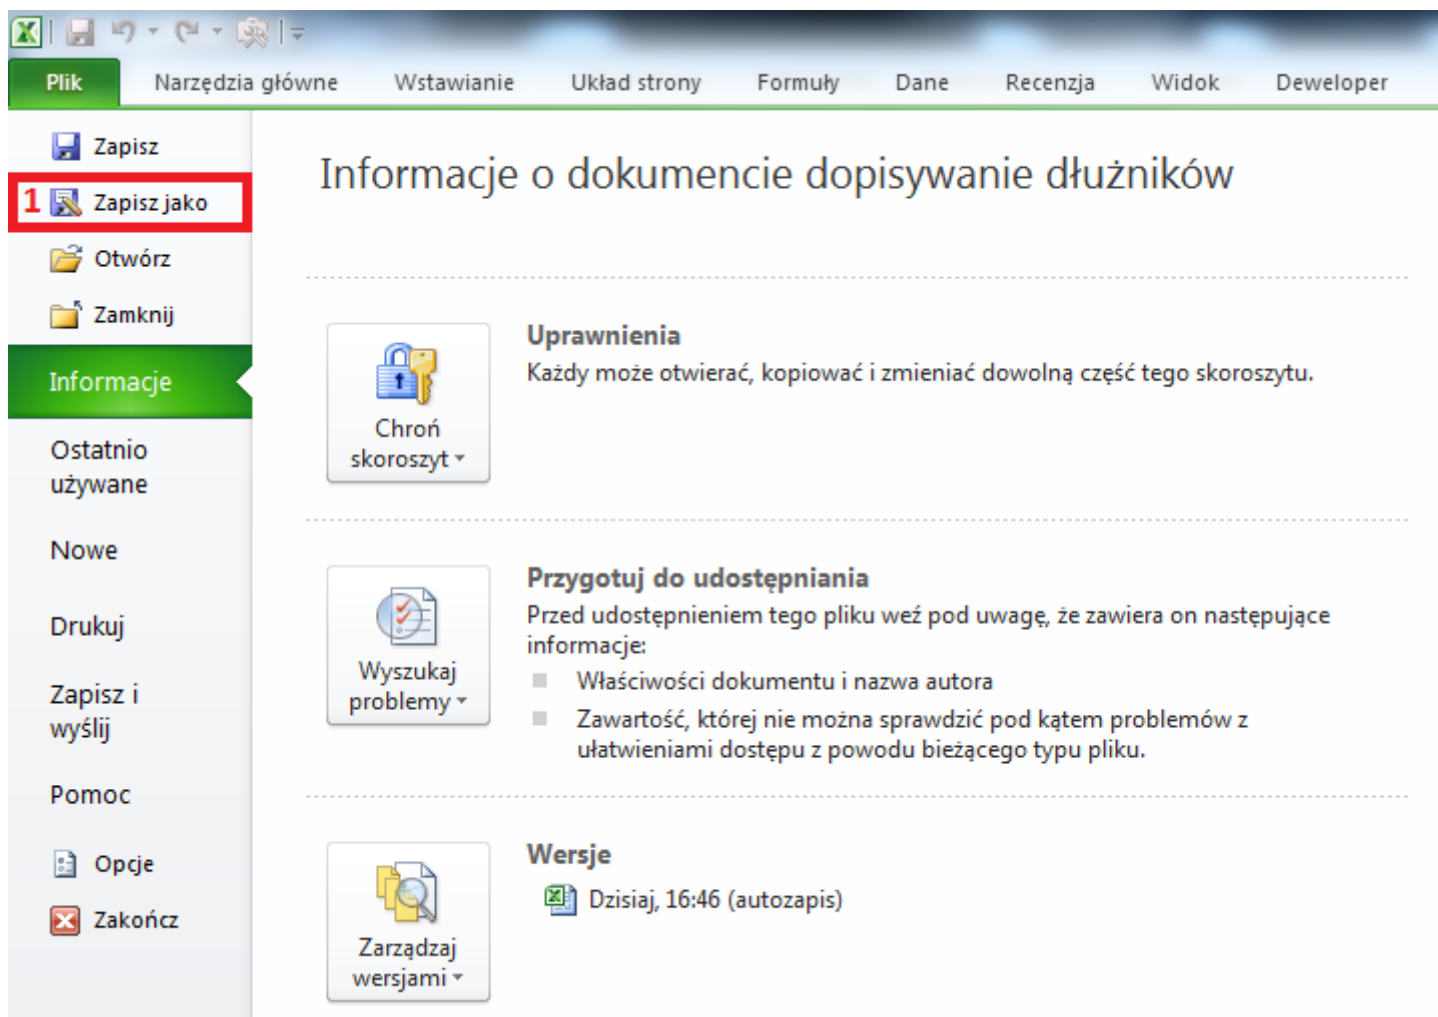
Plik Narzędzia główne Wstawianie Układ strony Formuły Dane Recenzja Widok Deweloper

Zapisz
1 Zapisz jako
Otwórz
Zamknij
Informacje
Ostatnio używane
Nowe
Drukuj
Zapisz i wyślij
Pomoc
Opcje
Zakończ

Informacje o dokumencie dopisywanie dłużników

Chroń skoroszyt

Uprawnienia
Każdy może otwierać, kopiować i zmieniać dowolną część tego skoroszytu.

Wyszukaj problemy

Przygotuj do udostępniania
Przed udostępnieniem tego pliku weź pod uwagę, że zawiera on następujące informacje:
Właściwości dokumentu i nazwa autora
Zawartość, której nie można sprawdzić pod kątem problemów z ułatwieniami dostępu z powodu bieżącego typu pliku.

Zarządzaj wersjami

Wersje
Dzisiaj, 16:46 (autozapis)